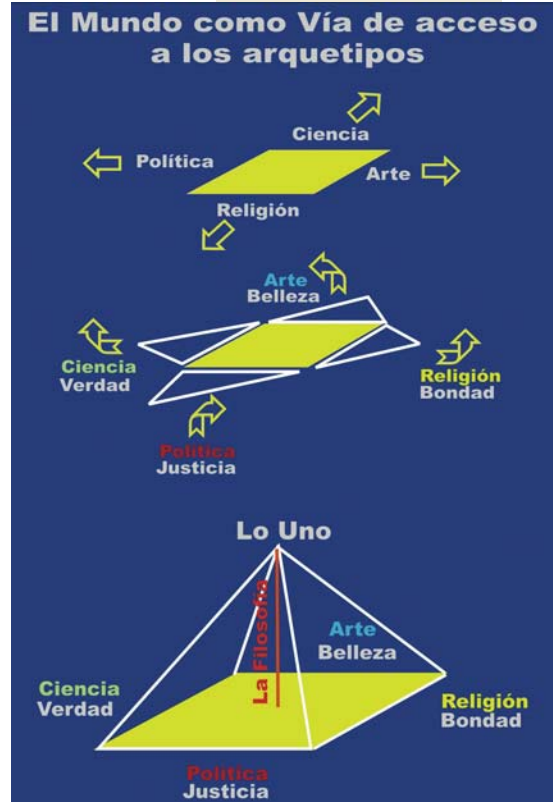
El Mundo como Vía de acceso a los arquetipos

Ciencia
Política
Arte
Religión

Arte
Belleza
Ciencia
Verdad
Religión
Bondad
Política
Justicia

Lo Uno
La Filosofía
Arte
Belleza
Ciencia
Verdad
Religión
Bondad
Política
Justicia